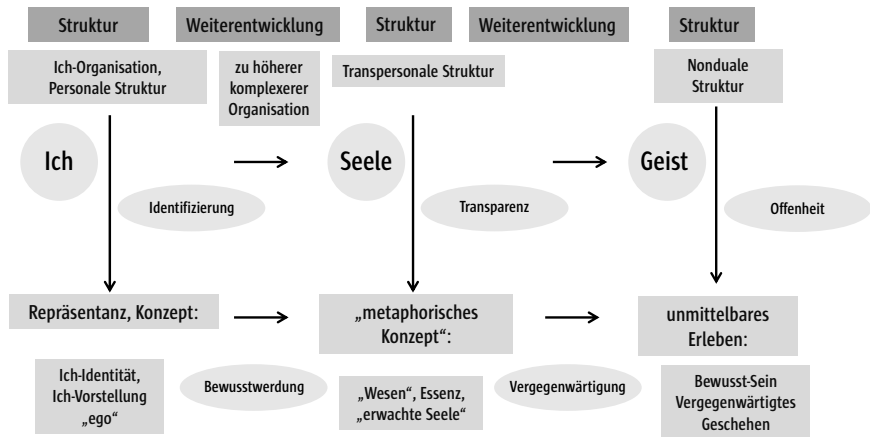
Struktur

Weiterentwicklung

Struktur

Weiterentwicklung

Struktur

Ich-Organisation, Personale Struktur

zu höherer komplexerer Organisation

Transpersonale Struktur

Nonduale Struktur

Ich

Seele

Geist

Identifizierung

Transparenz

Offenheit

Repräsentanz, Konzept:

„metaphorisches Konzept“:

unmittelbares Erleben:

Ich-Identität, Ich-Vorstellung „ego“

Bewusstwerdung

„Wesen“, Essenz, „erwachte Seele“

Vergegenwärtigung

Bewusst-Sein Vergegenwärtigtes Geschehen